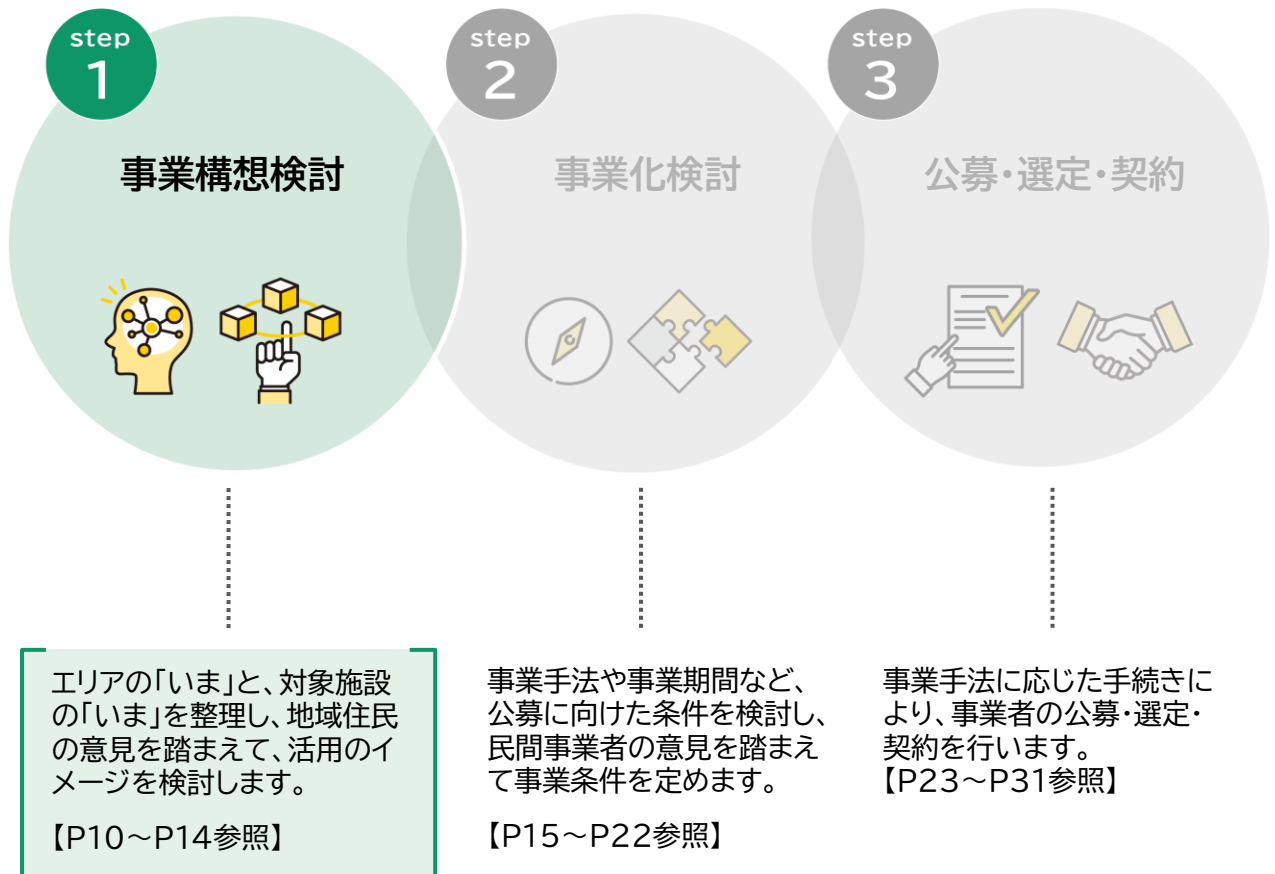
step
1

事業構想検討

step
2

事業化検討

step
3

公募・選定・契約

エリアの「いま」と、対象施設の「いま」を整理し、地域住民の意見を踏まえて、活用のイメージを検討します。

【P10～P14参照】

事業手法や事業期間など、公募に向けた条件を検討し、民間事業者の意見を踏まえて事業条件を定めます。

【P15～P22参照】

事業手法に応じた手続きにより、事業者の公募・選定・契約を行います。
【P23～P31参照】